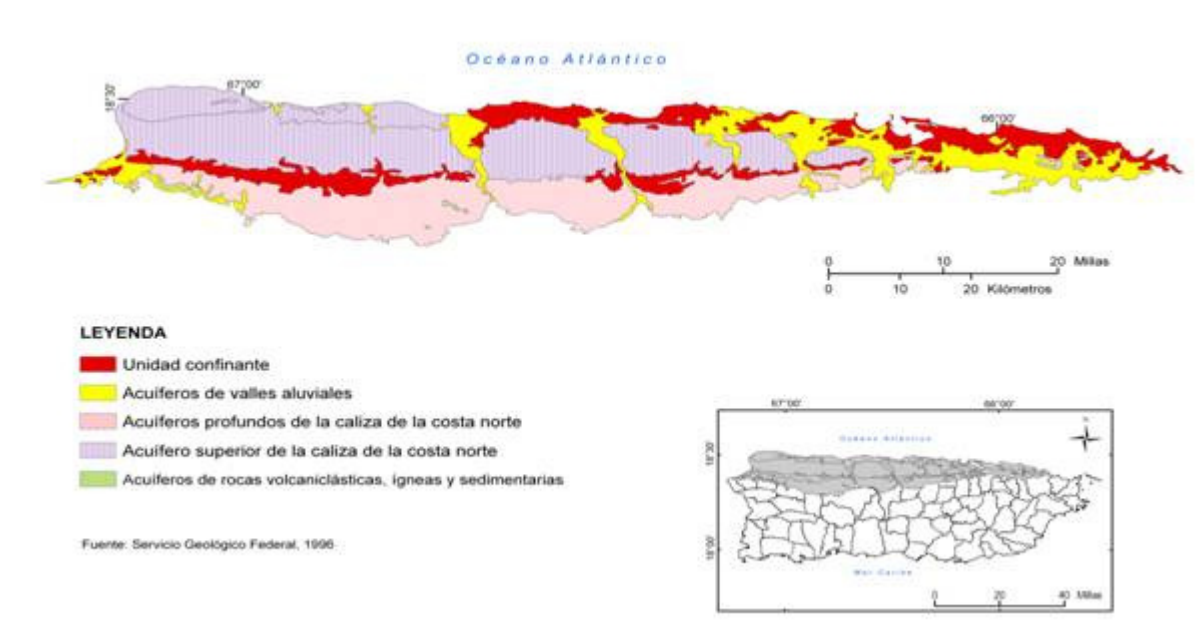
Océano Atlántico

67°00'

18°30'

66°00'

0 10 20 Millas
0 10 20 Kilómetros

LEYENDA
Unidad confinante
Acuíferos de valles aluviales
Acuíferos profundos de la caliza de la costa norte
Acuífero superior de la caliza de la costa norte
Acuíferos de rocas volcaniclásticas, ígneas y sedimentarias

Fuente: Servicio Geológico Federal, 1996

67°00'
66°00'
N
Océano Atlántico
18°30'
18°00'
Mar Caribe
0 20 40 Millas